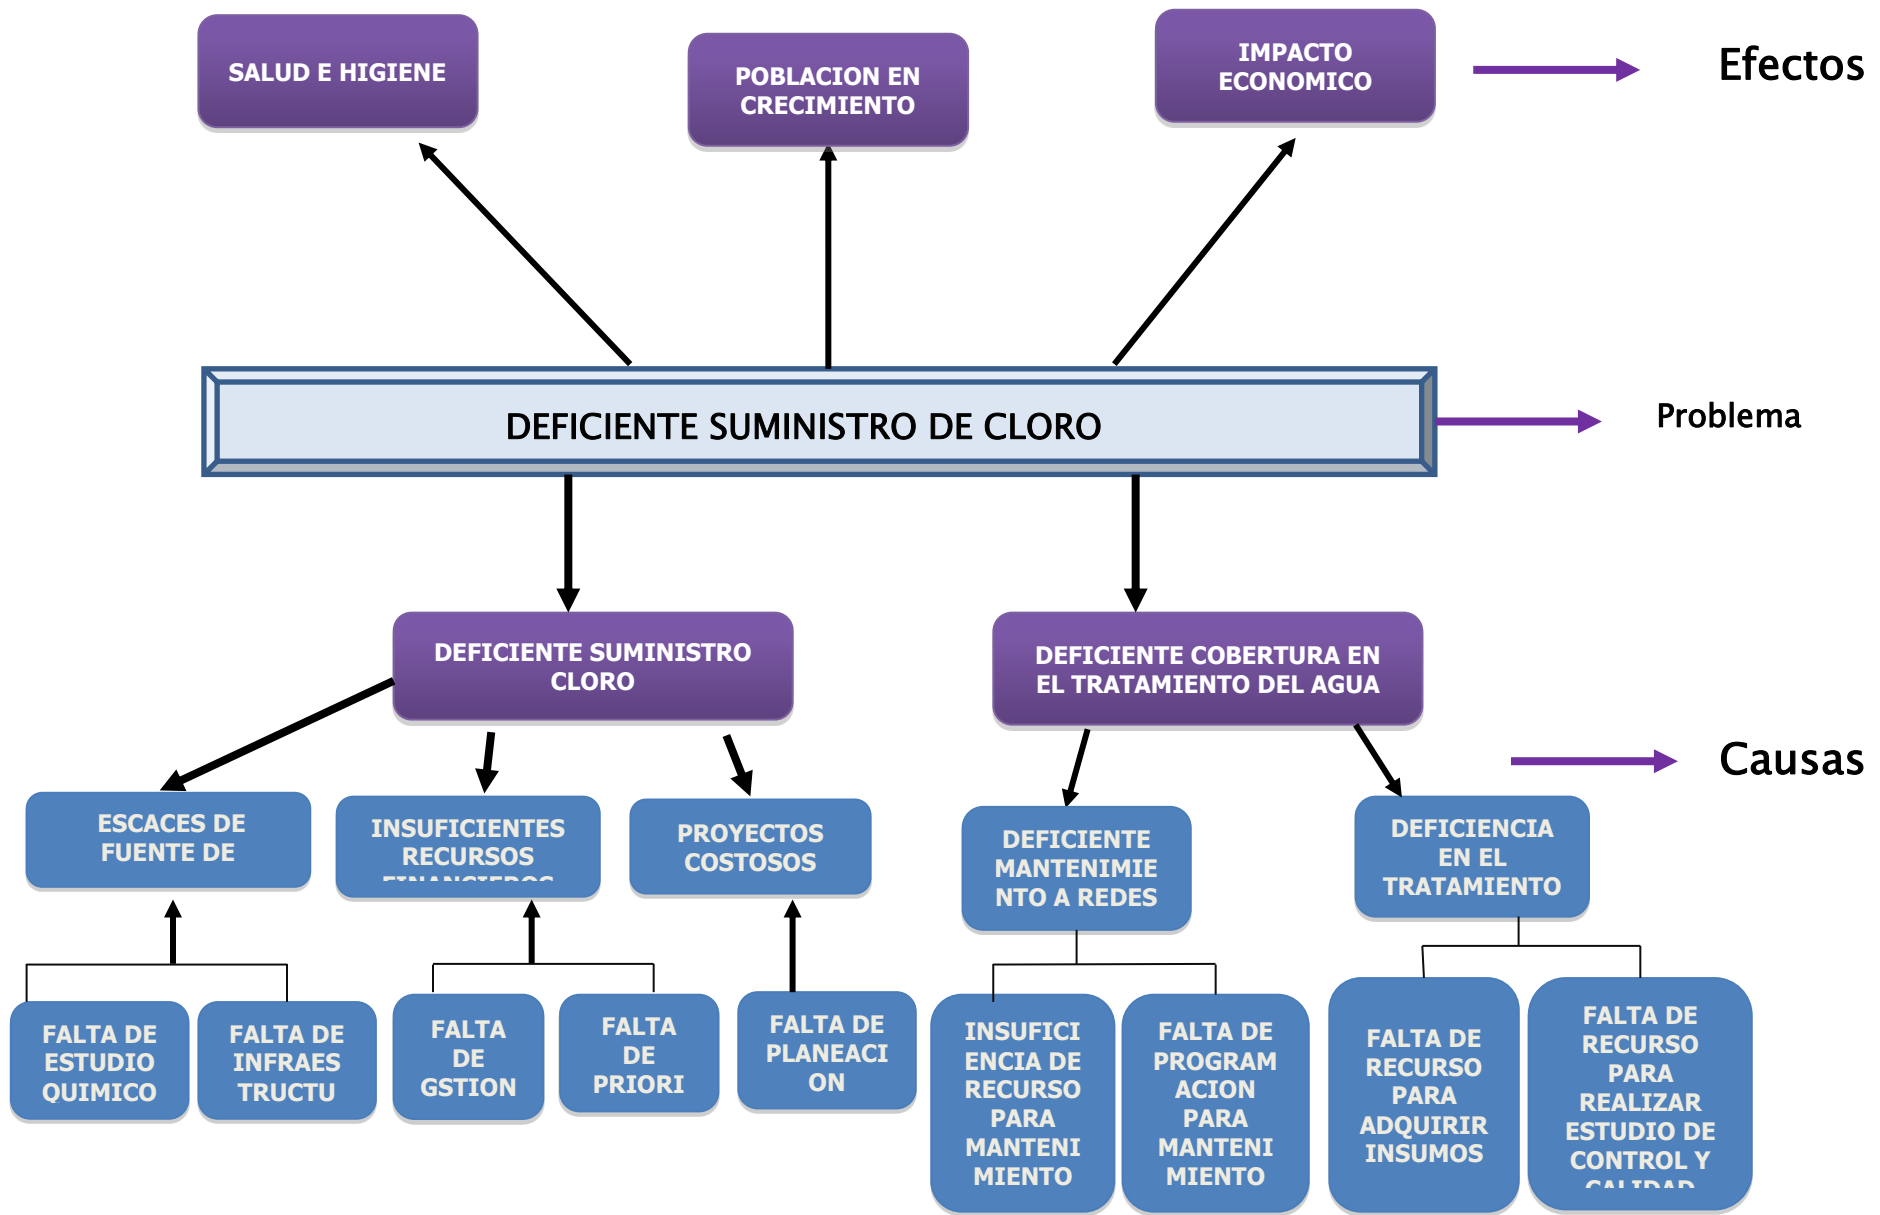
SALUD E HIGIENE

POBLACION EN CRECIMIENTO

IMPACTO ECONOMICO

Efectos

DEFICIENTE SUMINISTRO DE CLORO

Problema

DEFICIENTE SUMINISTRO CLORO

DEFICIENTE COBERTURA EN EL TRATAMIENTO DEL AGUA

Causas

ESCACES DE FUENTE DE

INSUFICIENTES RECURSOS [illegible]

PROYECTOS COSTOSOS

DEFICIENTE MANTENIMIENTO A REDES

DEFICIENCIA EN EL TRATAMIENTO

FALTA DE ESTUDIO QUIMICO

FALTA DE INFRAESTRUCTU

FALTA DE GSTION

FALTA DE PRIORI

FALTA DE PLANEACION

INSUFICIENCIA DE RECURSO PARA MANTENIMIENTO

FALTA DE PROGRAMACION PARA MANTENIMIENTO

FALTA DE RECURSO PARA ADQUIRIR INSUMOS

FALTA DE RECURSO PARA REALIZAR ESTUDIO DE CONTROL Y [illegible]